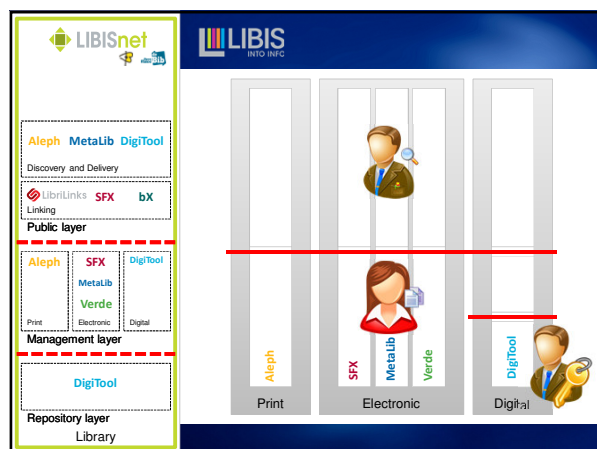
LIBISnet

LIBIS
INTO INFO

Aleph MetaLib DigiTool
Discovery and Delivery

LibriLinks SFX bX
Linking

Public layer

Aleph
Print

SFX
MetaLib
Verde
Electronic

DigiTool
Digital

Management layer

DigiTool

Repository layer

Library

Aleph
Print

SFX MetaLib Verde
Electronic

DigiTool
Digital